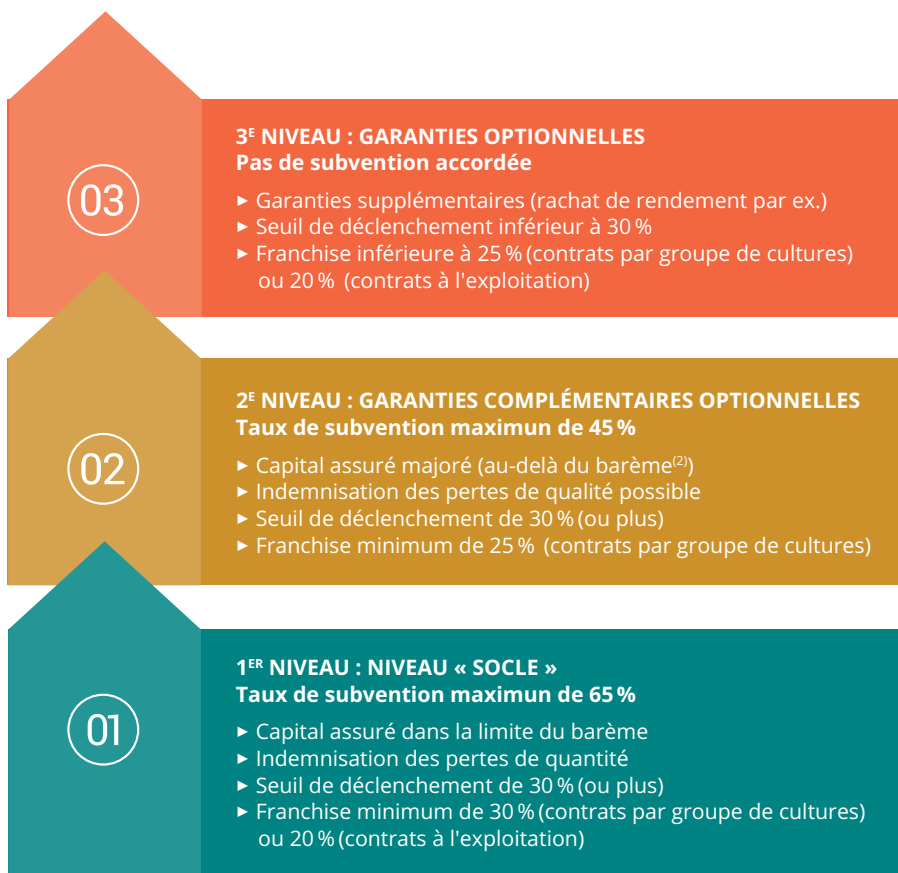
03

3$^{E}$ NIVEAU : GARANTIES OPTIONNELLES
Pas de subvention accordée

▸ Garanties supplémentaires (rachat de rendement par ex.)
▸ Seuil de déclenchement inférieur à 30 %
▸ Franchise inférieure à 25 % (contrats par groupe de cultures) ou 20 % (contrats à l'exploitation)

02

2$^{E}$ NIVEAU : GARANTIES COMPLÉMENTAIRES OPTIONNELLES
Taux de subvention maximun de 45 %

▸ Capital assuré majoré (au-delà du barème$^{(2)}$)
▸ Indemnisation des pertes de qualité possible
▸ Seuil de déclenchement de 30 % (ou plus)
▸ Franchise minimum de 25 % (contrats par groupe de cultures)

01

1$^{ER}$ NIVEAU : NIVEAU « SOCLE »
Taux de subvention maximun de 65 %

▸ Capital assuré dans la limite du barème
▸ Indemnisation des pertes de quantité
▸ Seuil de déclenchement de 30 % (ou plus)
▸ Franchise minimum de 30 % (contrats par groupe de cultures) ou 20 % (contrats à l'exploitation)